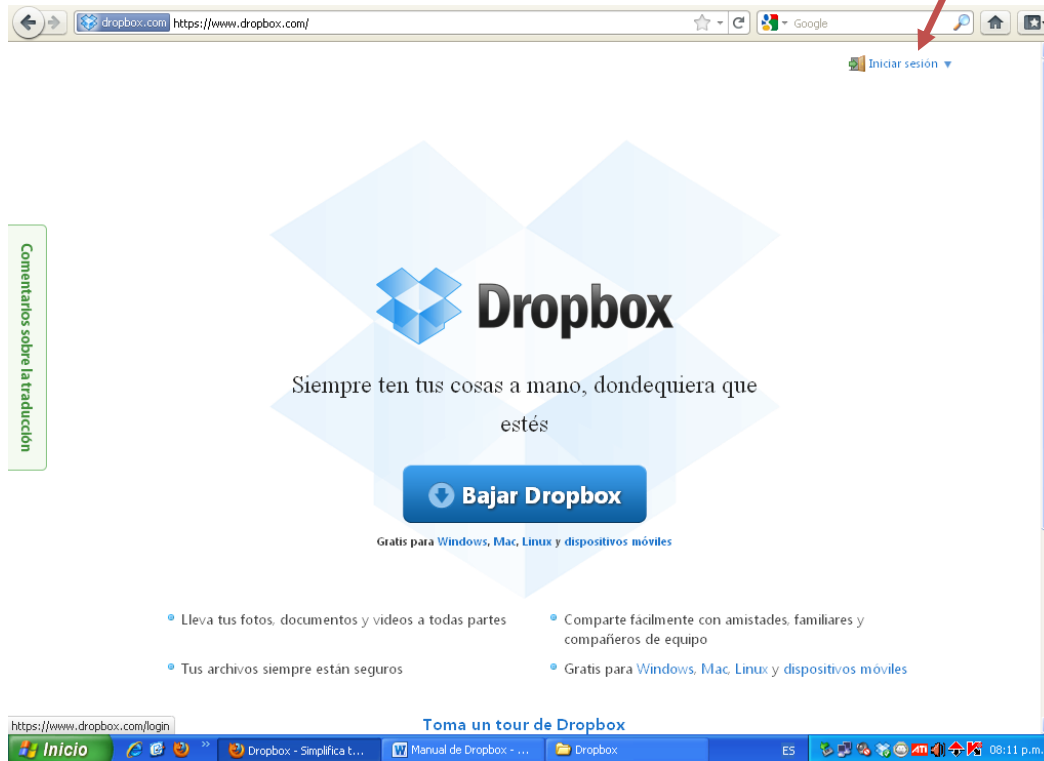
dropbox.com https://www.dropbox.com/

Google

Iniciar sesión ▼

Comentarios sobre la traducción

Dropbox

Siempre ten tus cosas a mano, dondequiera que estés

Bajar Dropbox

Gratis para Windows, Mac, Linux y dispositivos móviles

Lleva tus fotos, documentos y videos a todas partes

Comparte fácilmente con amistades, familiares y compañeros de equipo

Tus archivos siempre están seguros

Gratis para Windows, Mac, Linux y dispositivos móviles

https://www.dropbox.com/login

Toma un tour de Dropbox

Inicio

Dropbox - Simplifica t...

Manual de Dropbox - ...

Dropbox

ES

08:11 p.m.